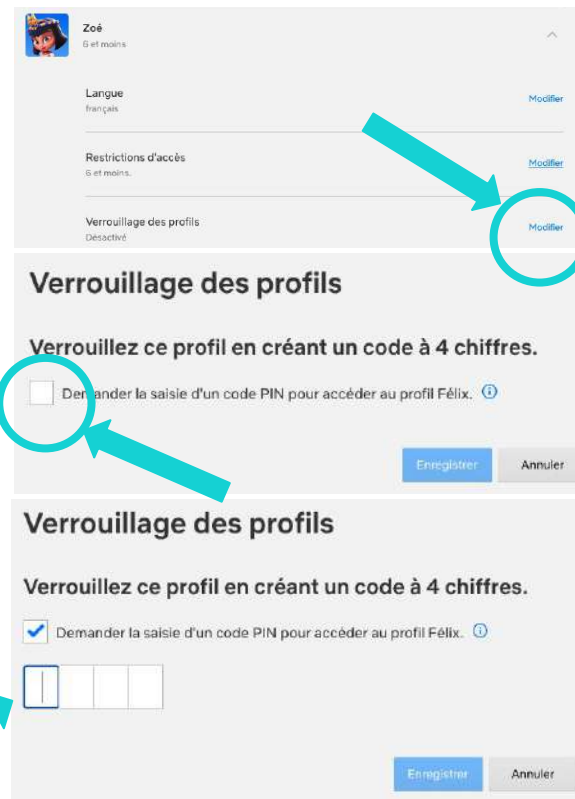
Zoé
6 et moins

Langue
français
Modifier

Restrictions d'accès
6 et moins.
Modifier

Verrouillage des profils
Désactivé
Modifier

Verrouillage des profils

Verrouillez ce profil en créant un code à 4 chiffres.

Demander la saisie d'un code PIN pour accéder au profil Félix. ⓘ

Enregistrer
Annuler

Verrouillage des profils

Verrouillez ce profil en créant un code à 4 chiffres.

Demander la saisie d'un code PIN pour accéder au profil Félix. ⓘ

Enregistrer
Annuler